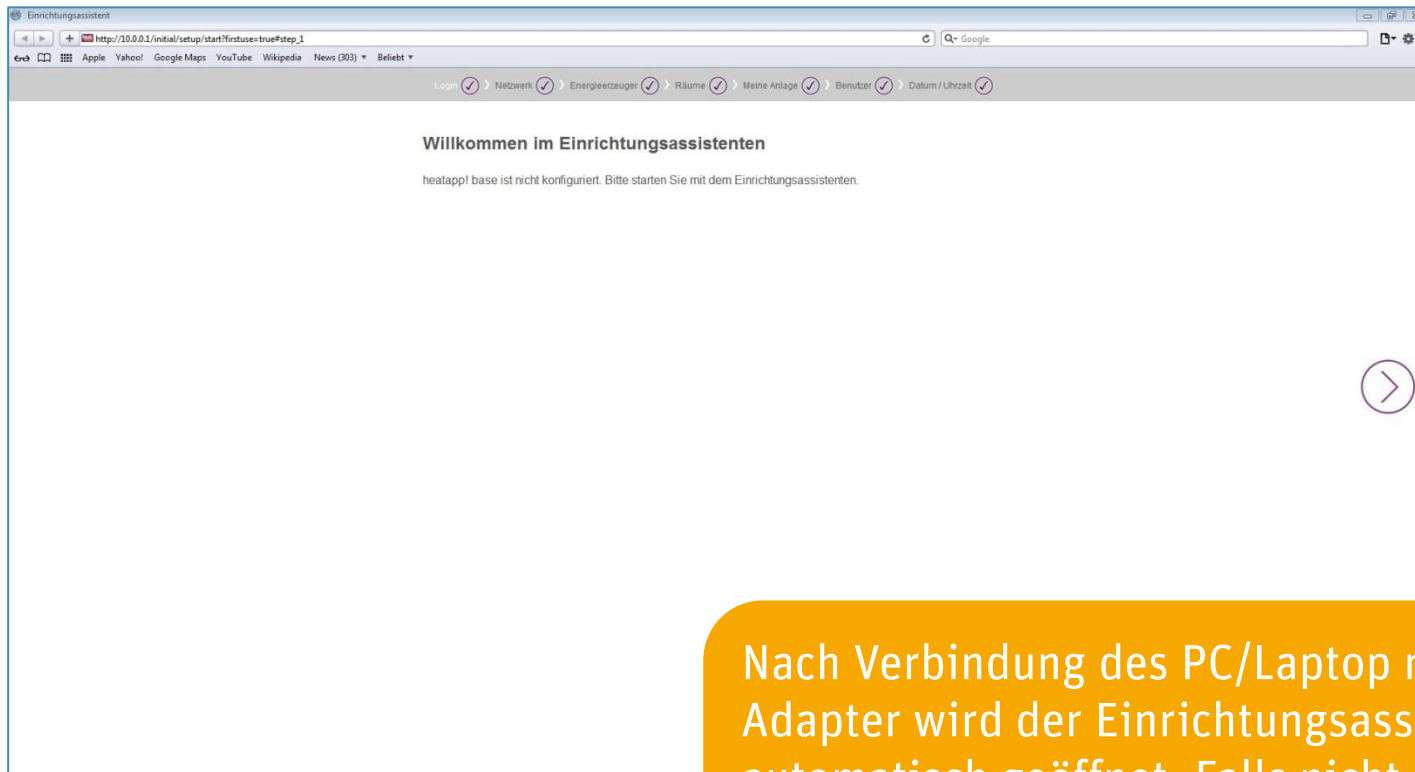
Einrichtungsassistent

http://10.0.0.1/initial/setup/start?firstuse=true#step_1

Google

Apple Yahoo! Google Maps YouTube Wikipedia News (303) ▾ Beliebt ▾

Login ✓ › Netzwerk ✓ › Energieerzeuger ✓ › Räume ✓ › Meine Anlage ✓ › Benutzer ✓ › Datum / Uhrzeit ✓

Willkommen im Einrichtungsassistenten

heatapp! base ist nicht konfiguriert. Bitte starten Sie mit dem Einrichtungsassistenten.

Nach Verbindung des PC/Laptop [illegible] Adapter wird der Einrichtungsass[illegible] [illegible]